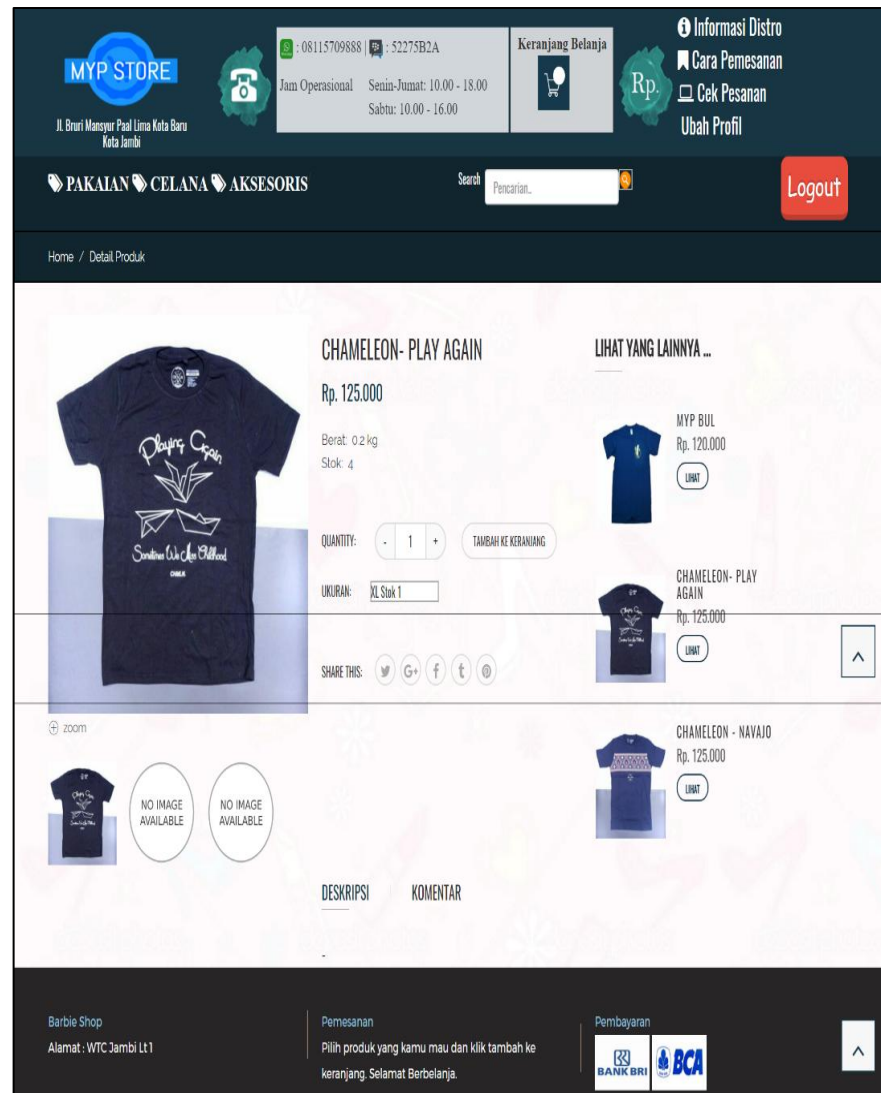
MYP STORE
Jl. Bruri Mansyur Paal Lima Kota Baru Kota Jambi

: 08115709888 | : 52275B2A
Jam Operasional Senin-Jumat: 10.00 - 18.00
Sabtu: 10.00 - 16.00

Keranjang Belanja

Rp.

Informasi Distro
Cara Pemesanan
Cek Pesanan
Ubah Profil

PAKAIAN CELANA AKSESORIS

Search Pencarian..

Logout

Home / Detail Produk

Playing Again
Sometimes We Miss Childhood

CHAMELEON- PLAY AGAIN
Rp. 125.000
Berat: 0.2 kg
Stok: 4

QUANTITY: - 1 + TAMBAH KE KERANJANG

UKURAN: XL Stok 1

SHARE THIS:

zoom

NO IMAGE AVAILABLE
NO IMAGE AVAILABLE

LIHAT YANG LAINNYA ...

MYP BUL
Rp. 120.000
LIHAT

CHAMELEON- PLAY AGAIN
Rp. 125.000
LIHAT

CHAMELEON - NAVAJO
Rp. 125.000
LIHAT

DESKRIPSI KOMENTAR

-

Barbie Shop
Alamat : WTC Jambi Lt 1

Pemesanan
Pilih produk yang kamu mau dan klik tambah ke keranjang. Selamat Berbelanja.

Pembayaran
BANK BRI
BCA